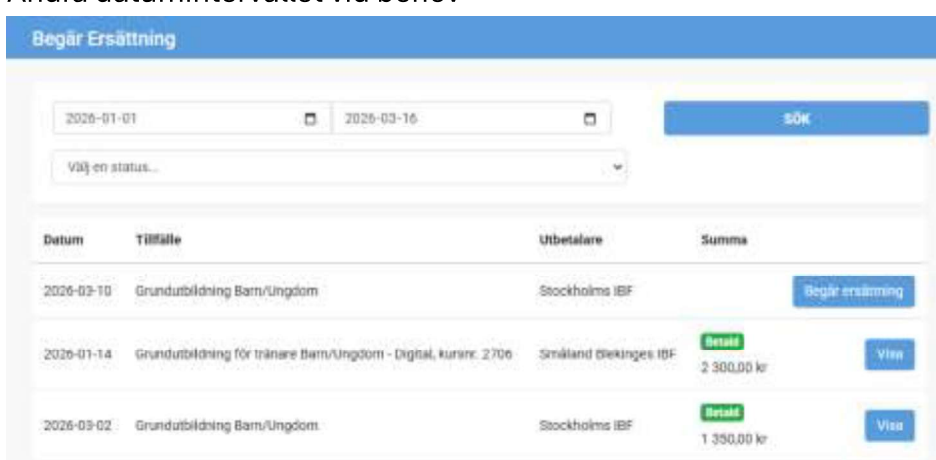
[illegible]

Begär Ersättning

2026-01-01

2026-03-16

SÖK

Välj en status...

| Datum | Tillfälle | Utbetalare | Summa | |
|---|---|---|---|---|
| 2026-03-10 | Grundutbildning Barn/Ungdom | Stockholms IBF | | Begär ersättning |
| 2026-01-14 | Grundutbildning för tränare Barn/Ungdom - Digital, kursnr: 2706 | Småland Blekinges IBF | Betald 2 300,00 kr | Visa |
| 2026-03-02 | Grundutbildning Barn/Ungdom | Stockholms IBF | Betald 1 350,00 kr | Visa |